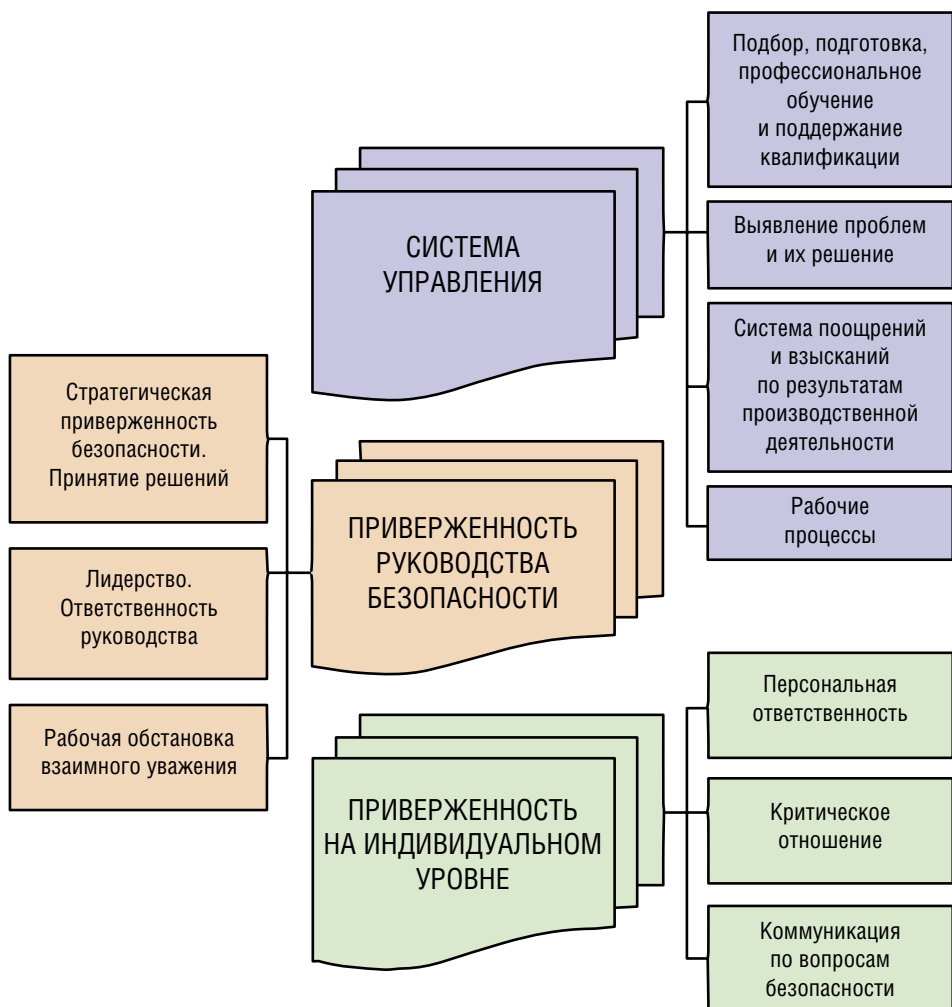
СИСТЕМА УПРАВЛЕНИЯ

Подбор, подготовка, профессиональное обучение и поддержание квалификации

Выявление проблем и их решение

Система поощрений и взысканий по результатам производственной деятельности

Рабочие процессы

Стратегическая приверженность безопасности. Принятие решений

Лидерство. Ответственность руководства

Рабочая обстановка взаимного уважения

ПРИВЕРЖЕННОСТЬ РУКОВОДСТВА БЕЗОПАСНОСТИ

ПРИВЕРЖЕННОСТЬ НА ИНДИВИДУАЛЬНОМ УРОВНЕ

Персональная ответственность

Критическое отношение

Коммуникация по вопросам безопасности